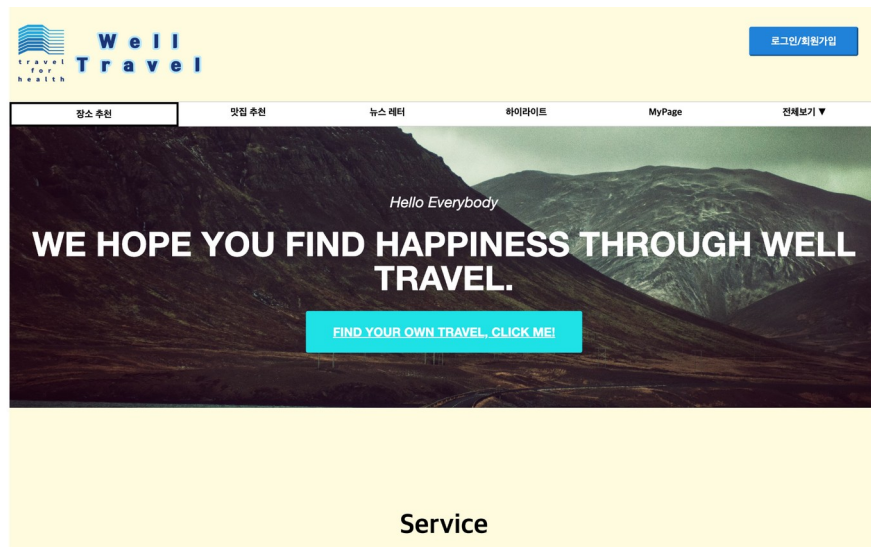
travel for health

Well Travel

로그인/회원가입

장소 추천
맛집 추천
뉴스 레터
하이라이트
MyPage
전체보기 ▼

Hello Everybody

WE HOPE YOU FIND HAPPINESS THROUGH WELL TRAVEL.

FIND YOUR OWN TRAVEL, CLICK ME!

Service